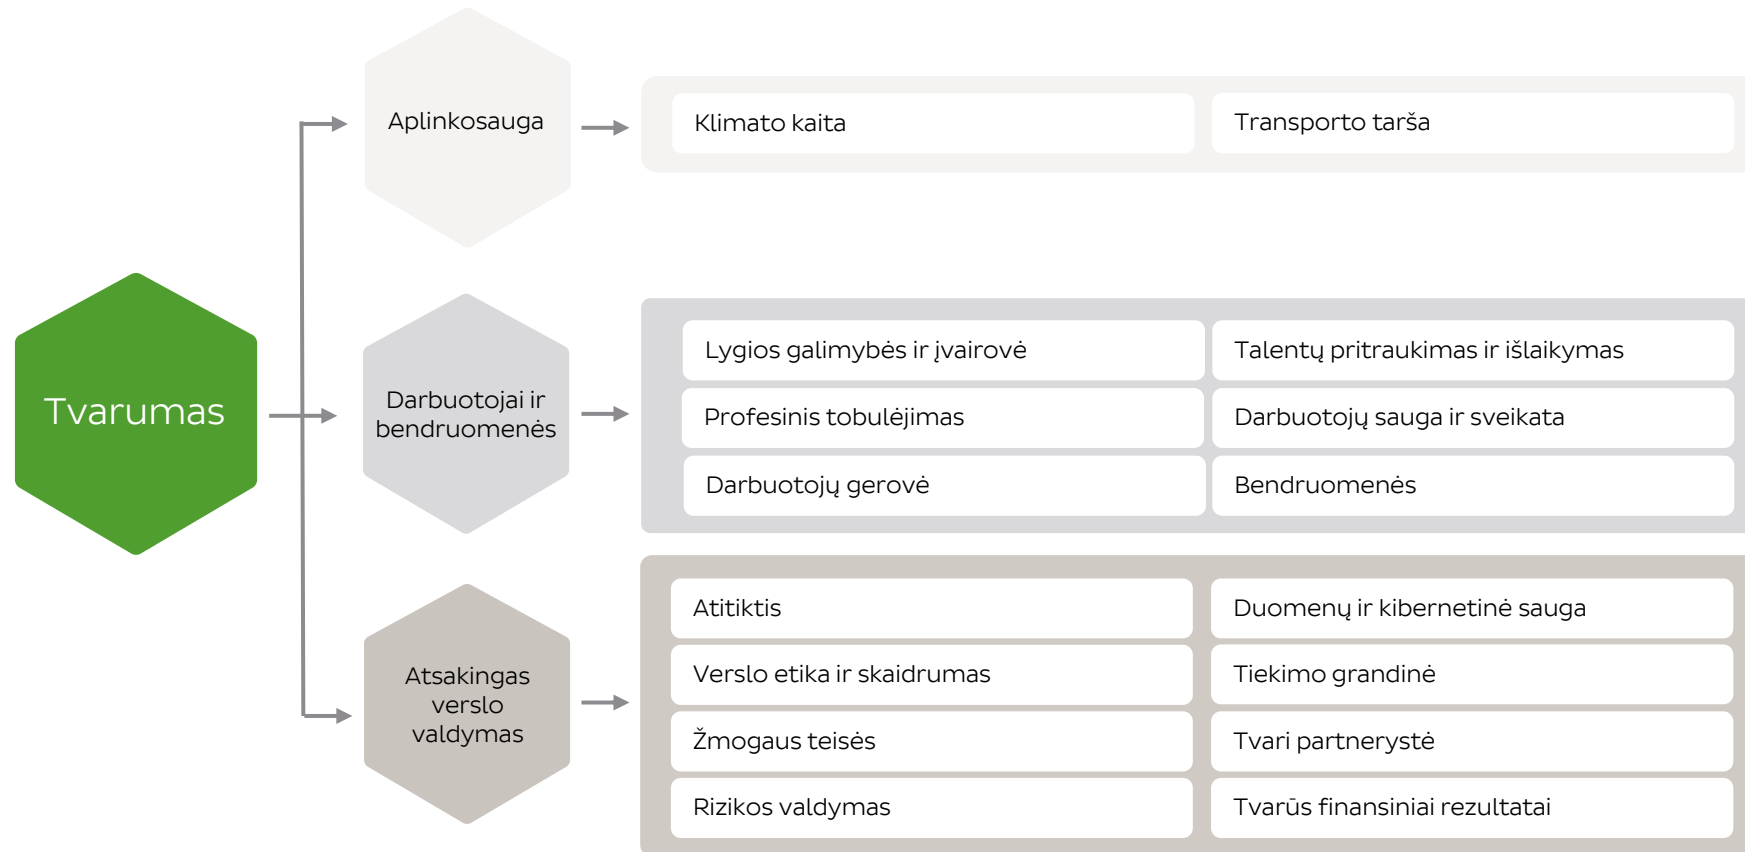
Tvarumas

Aplinkosauga

Klimato kaita

Transporto tarša

Darbuotojai ir bendruomenės

Lygios galimybės ir įvairovė

Talentų pritraukimas ir išlaikymas

Profesinis tobulėjimas

Darbuotojų sauga ir sveikata

Darbuotojų gerovė

Bendruomenės

Atsakingas verslo valdymas

Atitiktis

Duomenų ir kibernetinė sauga

Verslo etika ir skaidrumas

Tiekimo grandinė

Žmogaus teisės

Tvari partnerystė

Rizikos valdymas

Tvarūs finansiniai rezultatai